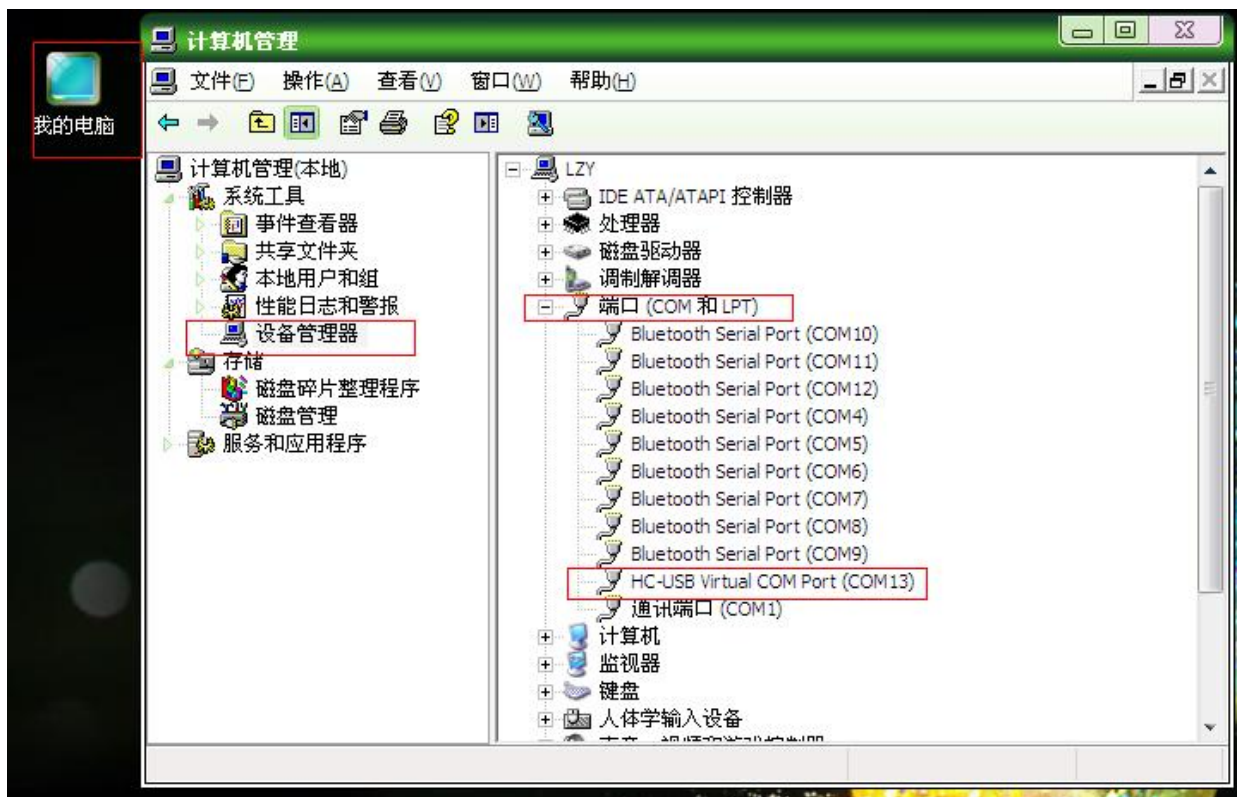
我的电脑

计算机管理

文件(F) 操作(A) 查看(V) 窗口(W) 帮助(H)

计算机管理(本地)
系统工具
事件查看器
共享文件夹
本地用户和组
性能日志和警报
设备管理器
存储
磁盘碎片整理程序
磁盘管理
服务和应用程序

LZY
IDE ATA/ATAPI 控制器
处理器
磁盘驱动器
调制解调器
端口 (COM 和 LPT)
Bluetooth Serial Port (COM10)
Bluetooth Serial Port (COM11)
Bluetooth Serial Port (COM12)
Bluetooth Serial Port (COM4)
Bluetooth Serial Port (COM5)
Bluetooth Serial Port (COM6)
Bluetooth Serial Port (COM7)
Bluetooth Serial Port (COM8)
Bluetooth Serial Port (COM9)
HC-USB Virtual COM Port (COM13)
通讯端口 (COM1)
计算机
监视器
键盘
人体学输入设备
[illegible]